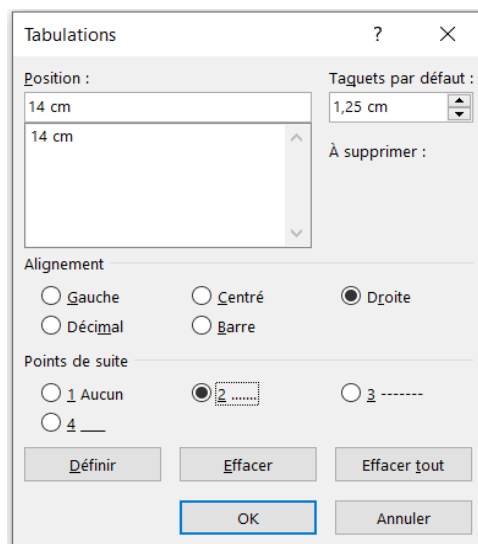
Tabulations

?

×

Position :

14 cm

14 cm

Taquets par défaut :

1,25 cm

À supprimer :

Alignement

Gauche

Centré

Droite

Décimal

Barre

Points de suite

1 Aucun

2 .......

3 -------

4 ___

Définir

Effacer

Effacer tout

OK

Annuler